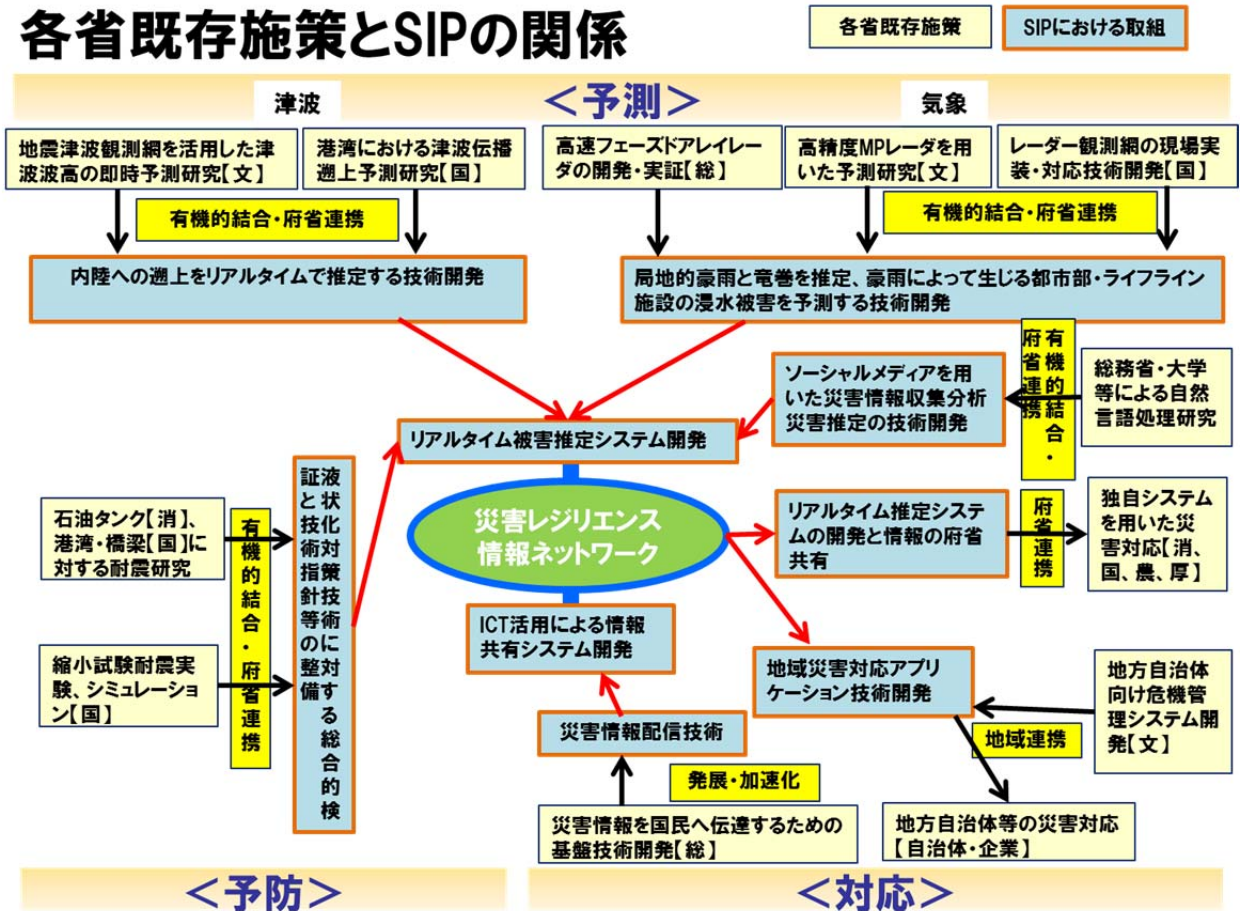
各省既存施策とSIPの関係

各省既存施策

SIPにおける取組

津波

＜予測＞

気象

地震津波観測網を活用した津波波高の即時予測研究【文】

港湾における津波伝播遡上予測研究【国】

高速フェーズドアレイレーダの開発・実証【総】

高精度MPレーダを用いた予測研究【文】

レーダー観測網の現場実装・対応技術開発【国】

有機的結合・府省連携

有機的結合・府省連携

内陸への遡上をリアルタイムで推定する技術開発

局地的豪雨と竜巻を推定、豪雨によって生じる都市部・ライフライン施設の浸水被害を予測する技術開発

ソーシャルメディアを用いた災害情報収集分析災害推定の技術開発

有機的結合・府省連携

総務省・大学等による自然言語処理研究

リアルタイム被害推定システム開発

石油タンク【消】、港湾・橋梁【国】に対する耐震研究

有機的結合・府省連携

液状化対策技術に対する総合的検証と技術指針等の整備

災害レジリエンス情報ネットワーク

リアルタイム推定システムの開発と情報の府省共有

府省連携

独自システムを用いた災害対応【消、国、農、厚】

ICT活用による情報共有システム開発

縮小試験耐震実験、シミュレーション【国】

地域災害対応アプリケーション技術開発

地方自治体向け危機管理システム開発【文】

地域連携

災害情報配信技術

発展・加速化

災害情報を国民へ伝達するための基盤技術開発【総】

地方自治体等の災害対応【自治体・企業】

＜予防＞

＜対応＞